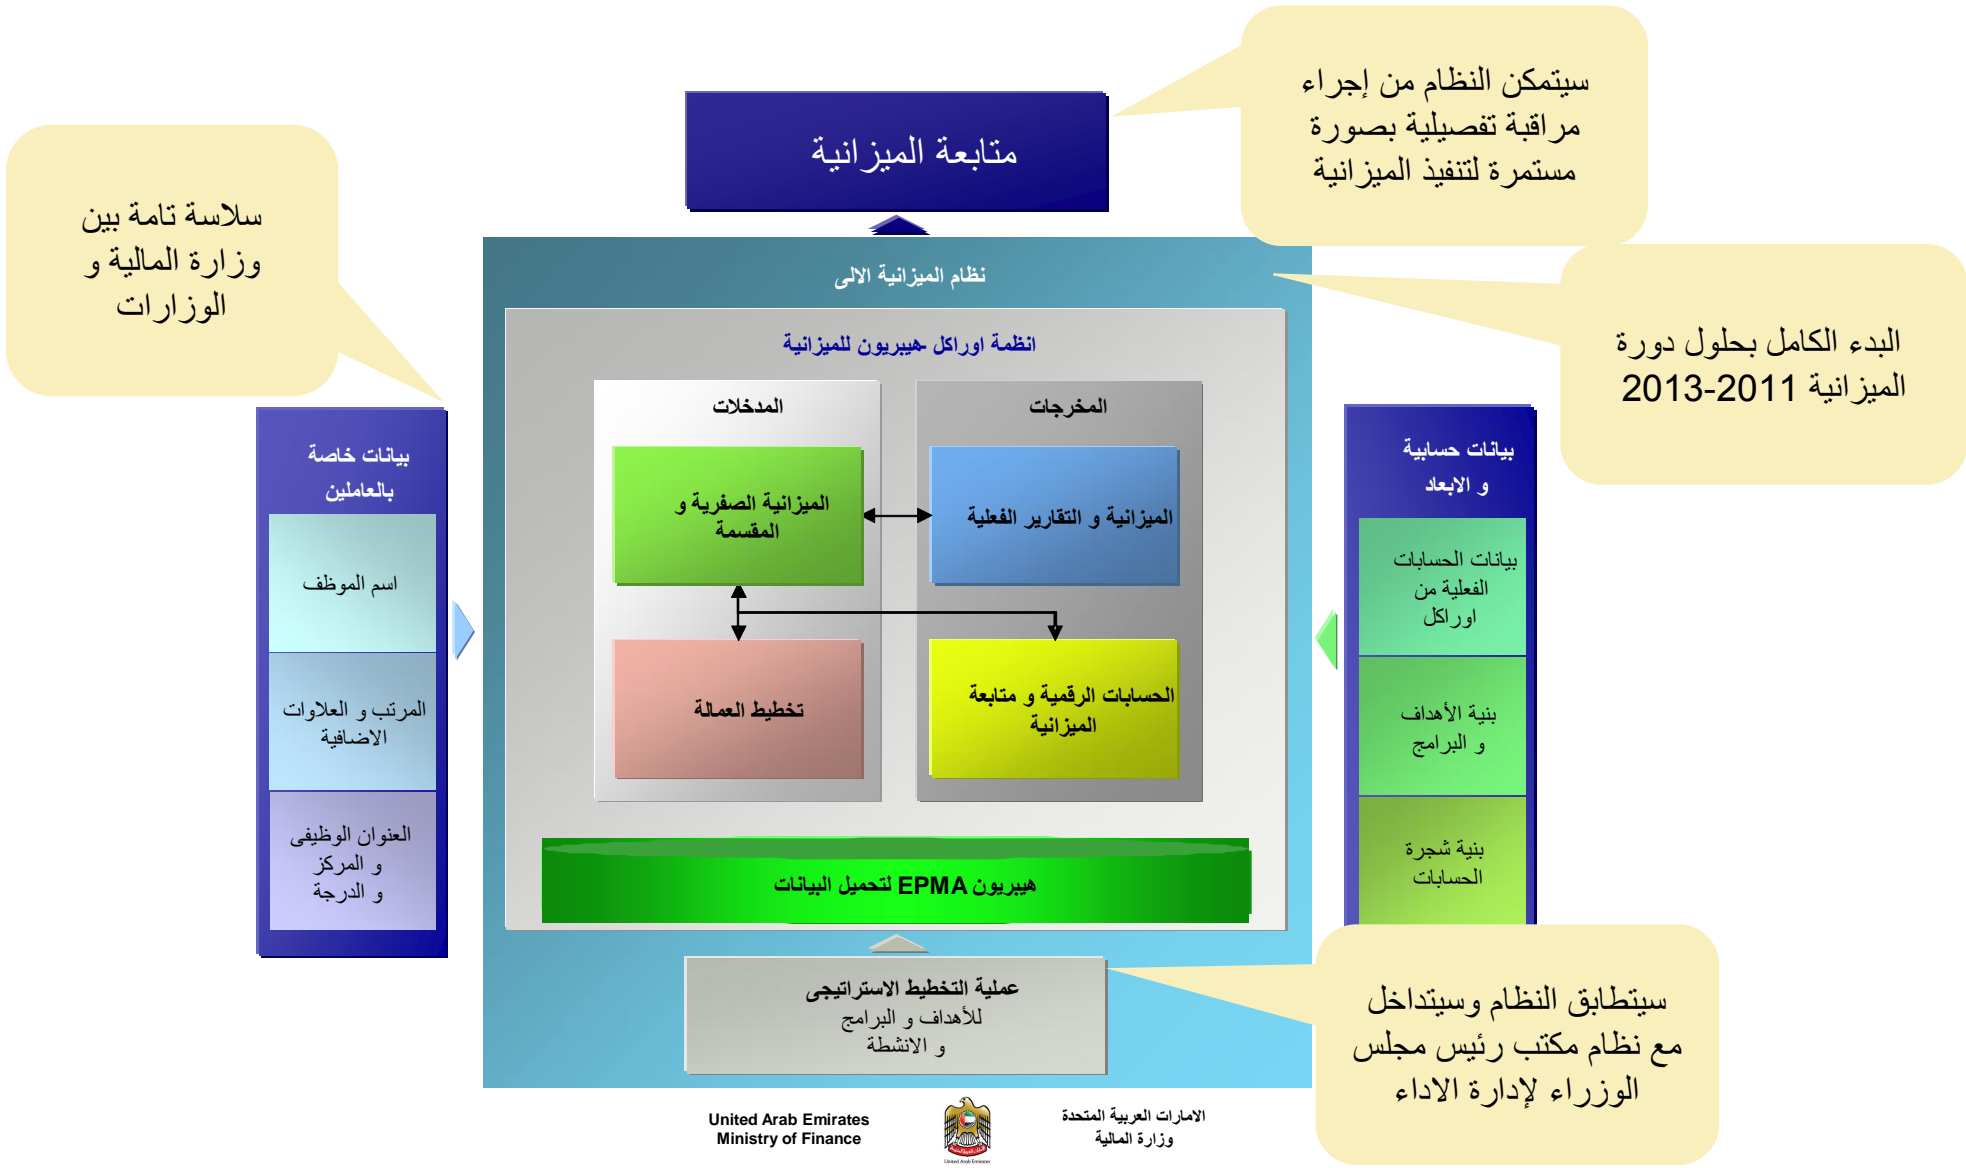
سيتمكن النظام من إجراء مراقبة تفصيلية بصورة مستمرة لتنفيذ الميزانية

متابعة الميزانية

سلاسة تامة بين وزارة المالية و الوزارات

نظام الميزانية الالى

البدء الكامل بحلول دورة الميزانية 2011-2013

انظمة اوراكل -هيبريون للميزانية

المدخلات

المخرجات

الميزانية الصفرية و المقسمة

الميزانية و التقارير الفعلية

تخطيط العمالة

الحسابات الرقمية و متابعة الميزانية

هيبريون EPMA لتحميل البيانات

بيانات خاصة بالعاملين

اسم الموظف

المرتب و العلاوات الاضافية

العنوان الوظيفي و المركز و الدرجة

بيانات حسابية و الابعاد

بيانات الحسابات الفعلية من اوراكل

بنية الأهداف و البرامج

بنية شجرة الحسابات

عملية التخطيط الاستراتيجى للأهداف و البرامج و الانشطة

سيتطابق النظام وسيتداخل مع نظام مكتب رئيس مجلس الوزراء لإدارة الاداء

United Arab Emirates
Ministry of Finance

الامارات العربية المتحدة
وزارة المالية